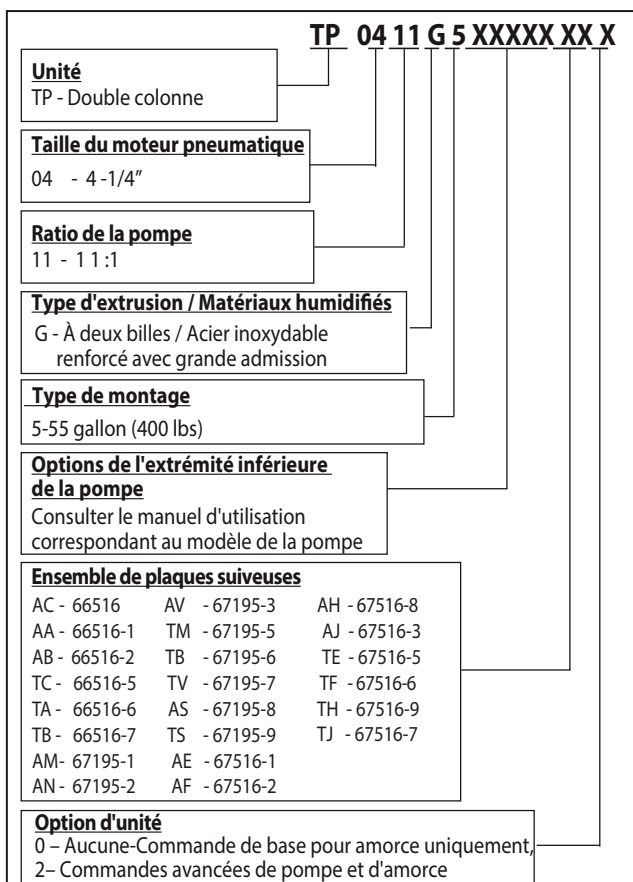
TP 04 11 G 5 XXXXX XX X

Unité
TP - Double colonne

Taille du moteur pneumatique
04 - 4 -1/4"

Ratio de la pompe
11 - 11 :1

Type d'extrusion / Matériaux humidifiés
G - À deux billes / Acier inoxydable renforcé avec grande admission

Type de montage
5-55 gallon (400 lbs)

Options de l'extrémité inférieure de la pompe
Consulter le manuel d'utilisation correspondant au modèle de la pompe

Ensemble de plaques suiveuses

| | | |
|---|---|---|
| AC - 66516 | AV - 67195-3 | AH - 67516-8 |
| AA - 66516-1 | TM - 67195-5 | AJ - 67516-3 |
| AB - 66516-2 | TB - 67195-6 | TE - 67516-5 |
| TC - 66516-5 | TV - 67195-7 | TF - 67516-6 |
| TA - 66516-6 | AS - 67195-8 | TH - 67516-9 |
| TB - 66516-7 | TS - 67195-9 | TJ - 67516-7 |
| AM- 67195-1 | AE - 67516-1 | |
| AN - 67195-2 | AF - 67516-2 | |

Option d'unité
0 – Aucune-Commande de base pour amorce uniquement,
2– Commandes avancées de pompe et d'amorce